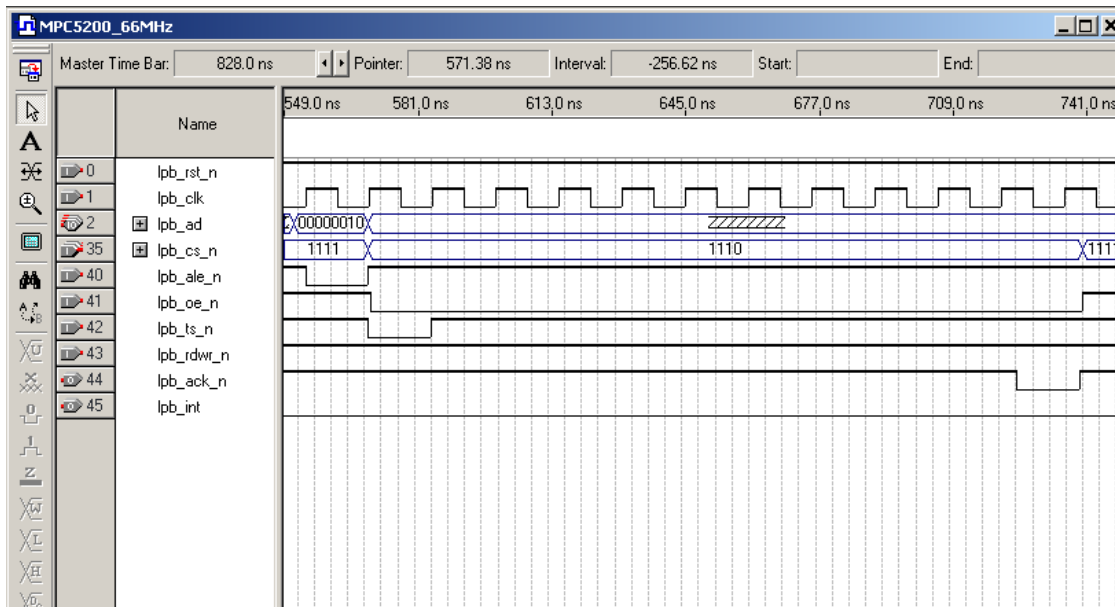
MPC5200_66MHz

Master Time Bar: 828.0 ns
Pointer: 571.38 ns
Interval: -256.62 ns
Start:
End:

Name

549.0 ns 581.0 ns 613.0 ns 645.0 ns 677.0 ns 709.0 ns 741.0 ns

| | Name |
|---|---|
| 0 | lpb_rst_n |
| 1 | lpb_clk |
| 2 | lpb_ad |
| 35 | lpb_cs_n |
| 40 | lpb_ale_n |
| 41 | lpb_oe_n |
| 42 | lpb_ts_n |
| 43 | lpb_rdwr_n |
| 44 | lpb_ack_n |
| 45 | lpb_int |

00000010 ZZZZZZZZ

1111 1110 1111

A